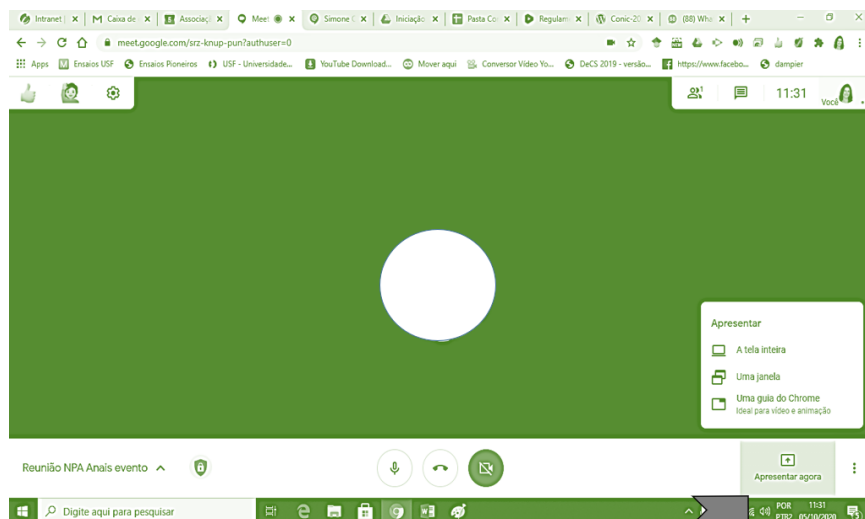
Intranet | × M Caixa de × Associaç × Meet × Simone × Iniciaçã × Pasta Co × Regulam × Conic-20 × (88) Wha × +

meet.google.com/srz-knup-pun?authuser=0

Apps Ensaios USF Ensaios Pioneiros USF - Universidade... YouTube Download... Mover aqui Conversor Vídeo Yo... DeCS 2019 - versão... https://www.facebo... dampier

11:31 Você

Apresentar

A tela inteira

Uma janela

Uma guia do Chrome
Ideal para vídeo e animação

Reunião NPA Anais evento

Apresentar agora

Digite aqui para pesquisar

POR PTB2 11:31 05/10/2020